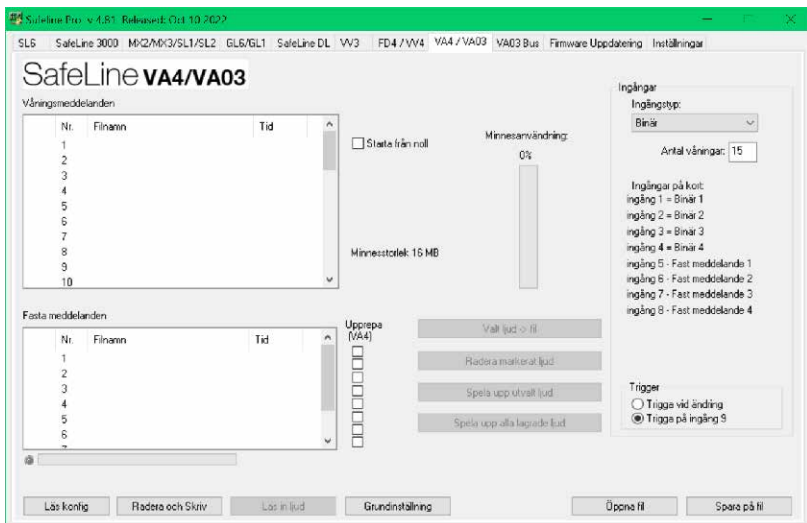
Safeline Pro v 4.81 Released: Oct 10 2022

SL6 | SafeLine 3000 | MX2/MX3/SL1/SL2 | GL6/GL1 | SafeLine DL | VV3 | FD4 / VV4 | VA4 / VA03 | VA03 Bus | Firmware Uppdatering | Inställningar

SafeLine VA4/VA03

Våningsmeddelanden

| Nr. | Filnamn | Tid |
|---|---|---|
| 1 | | |
| 2 | | |
| 3 | | |
| 4 | | |
| 5 | | |
| 6 | | |
| 7 | | |
| 8 | | |
| 9 | | |
| 10 | | |

Starta från noll

Minnesanvändning:
0%

Minnesstorlek: 16 MB

Fasta meddelanden

| Nr. | Filnamn | Tid |
|---|---|---|
| 1 | | |
| 2 | | |
| 3 | | |
| 4 | | |
| 5 | | |
| 6 | | |

Upprepa (VA4)

Valt ljud -> fil

Radera markerat ljud

Spela upp utvalt ljud

Spela upp alla lagrade ljud

Ingångar
Ingångstyp:
Binär

Antal våningar: 15

Ingångar på kort:
ingång 1 = Binär 1
ingång 2 = Binär 2
ingång 3 = Binär 3
ingång 4 = Binär 4
ingång 5 - Fast meddelande 1
ingång 6 - Fast meddelande 2
ingång 7 - Fast meddelande 3
ingång 8 - Fast meddelande 4

Trigger
Trigga vid ändring
Trigga på ingång 9

Läs konfig | Radera och Skriv | Läs in ljud | Grundinställning | Öppna fil | Spara på fil